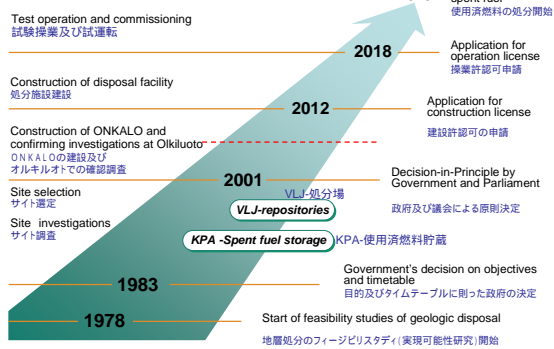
Test operation and commissioning
試験操業及び試運転

spent fuel
使用済燃料の処分開始

2018

Application for operation license
操業許可申請

Construction of disposal facility
処分施設建設

2012

Application for construction license
建設許可の申請

Construction of ONKALO and confirming investigations at Olkiluoto
ONKALOの建設及びオルキルオトでの確認調査

2001

Decision-in-Principle by Government and Parliament
政府及び議会による原則決定

Site selection
サイト選定

VLJ-処分場

VLJ-repositories

Site investigations
サイト調査

KPA -Spent fuel storage
KPA-使用済燃料貯蔵

1983

Government's decision on objectives and timetable
目的及びタイムテーブルに則った政府の決定

1978

Start of feasibility studies of geologic disposal
地層処分のフィージビリタディ(実現可能性研究)開始